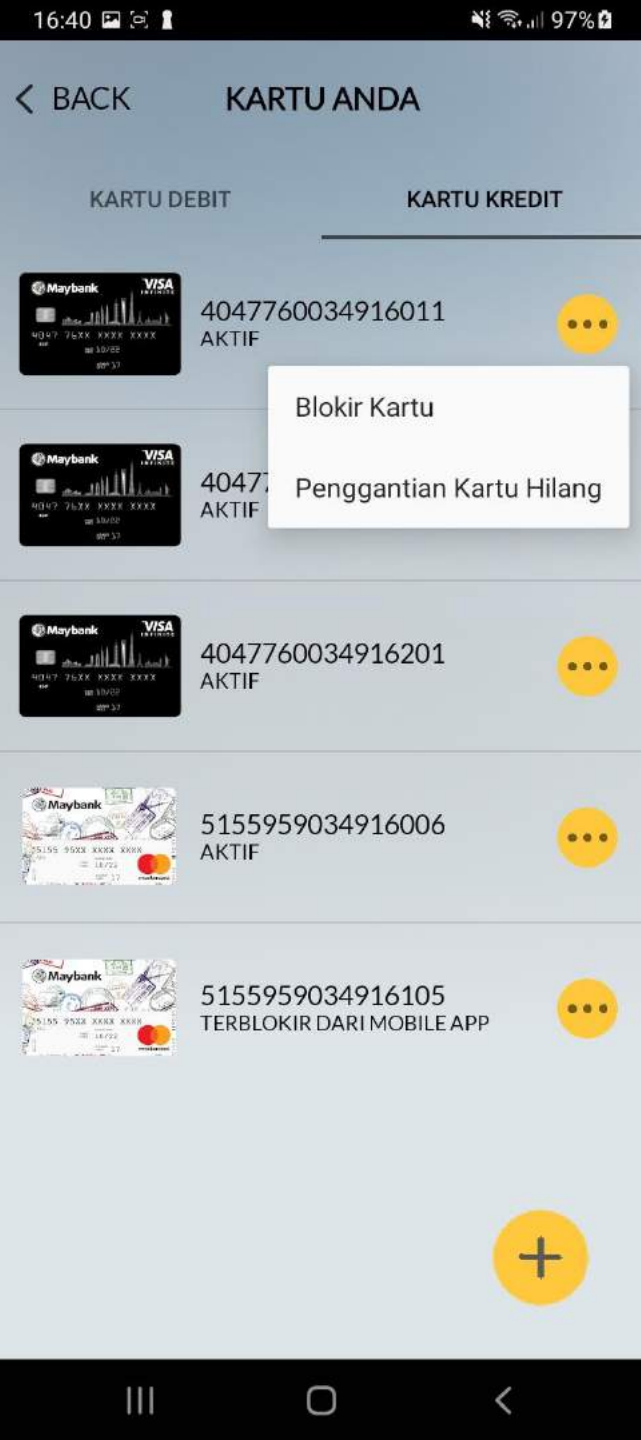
16:40 97%

< BACK KARTU ANDA

KARTU DEBIT KARTU KREDIT

Maybank VISA INFINITE 4047 76XX XXXX XXXX 10/22

4047760034916011
AKTIF

Blokir Kartu

Penggantian Kartu Hilang

Maybank VISA INFINITE 4047 76XX XXXX XXXX 10/22

4047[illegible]
AKTIF

Maybank VISA INFINITE 4047 76XX XXXX XXXX 10/22

4047760034916201
AKTIF

Maybank 5155 95XX XXXX XXXX 10/22

5155959034916006
AKTIF

Maybank 5155 95XX XXXX XXXX 10/22

5155959034916105
TERBLOKIR DARI MOBILE APP

+